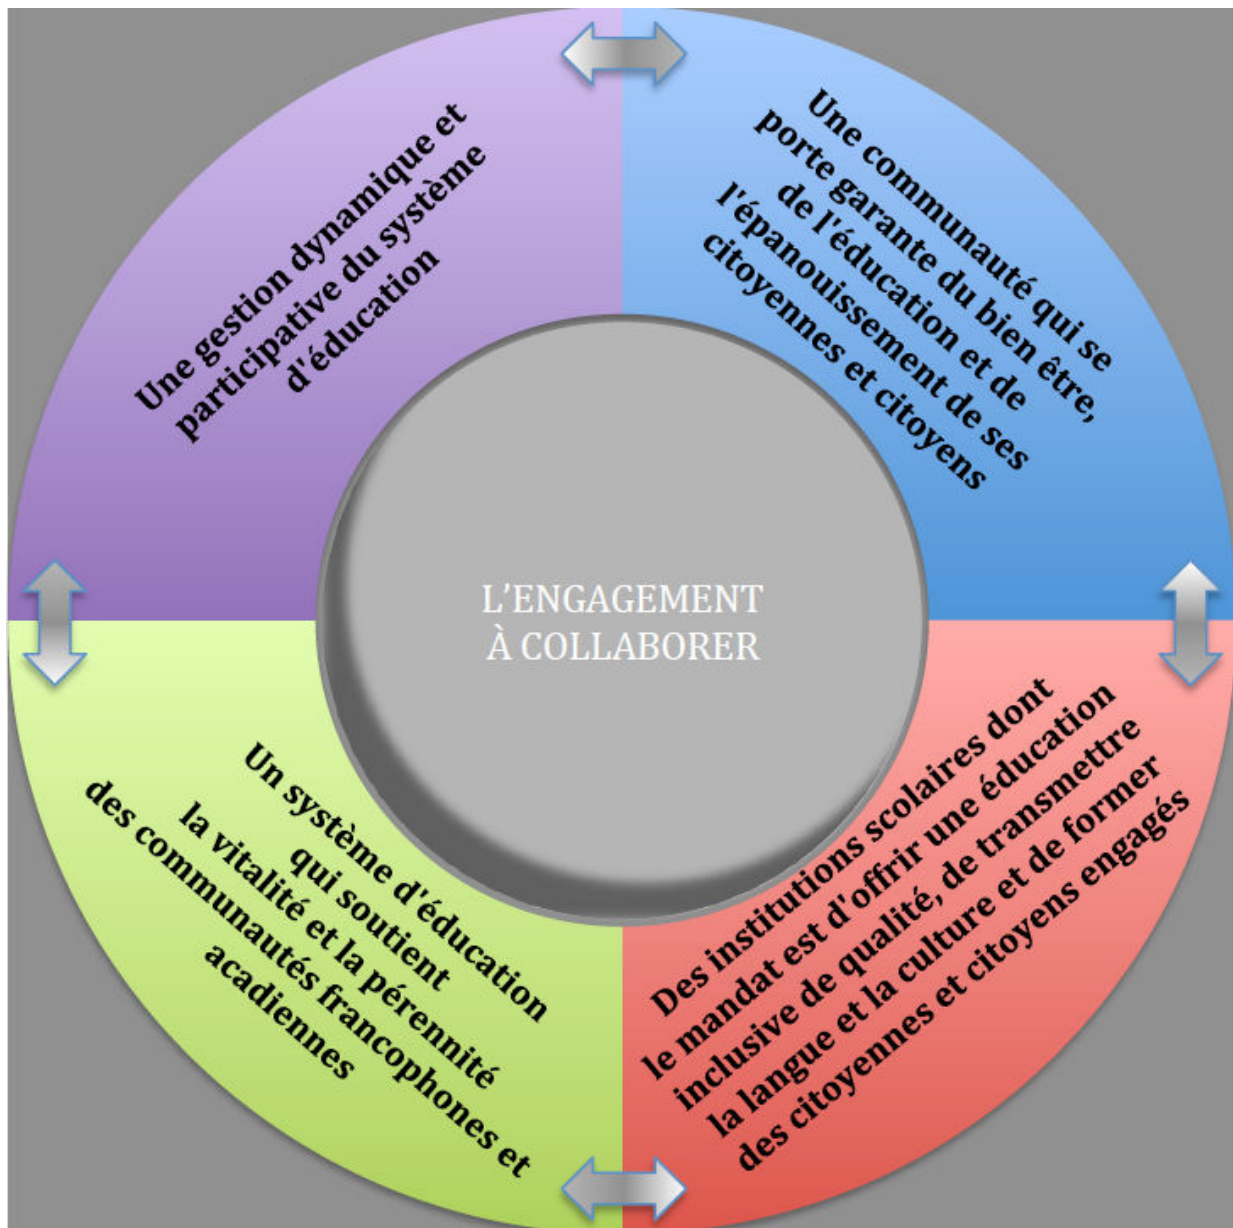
Une gestion dynamique et participative du système d'éducation

Une communauté qui se porte garante du bien être, de l'éducation et de l'épanouissement de ses citoyennes et citoyens

L'ENGAGEMENT À COLLABORER

Un système d'éducation qui soutient la vitalité et la pérennité des communautés francophones et acadiennes

Des institutions scolaires dont le mandat est d'offrir une éducation inclusive de qualité, de transmettre la langue et la culture et de former des citoyennes et citoyens engagés